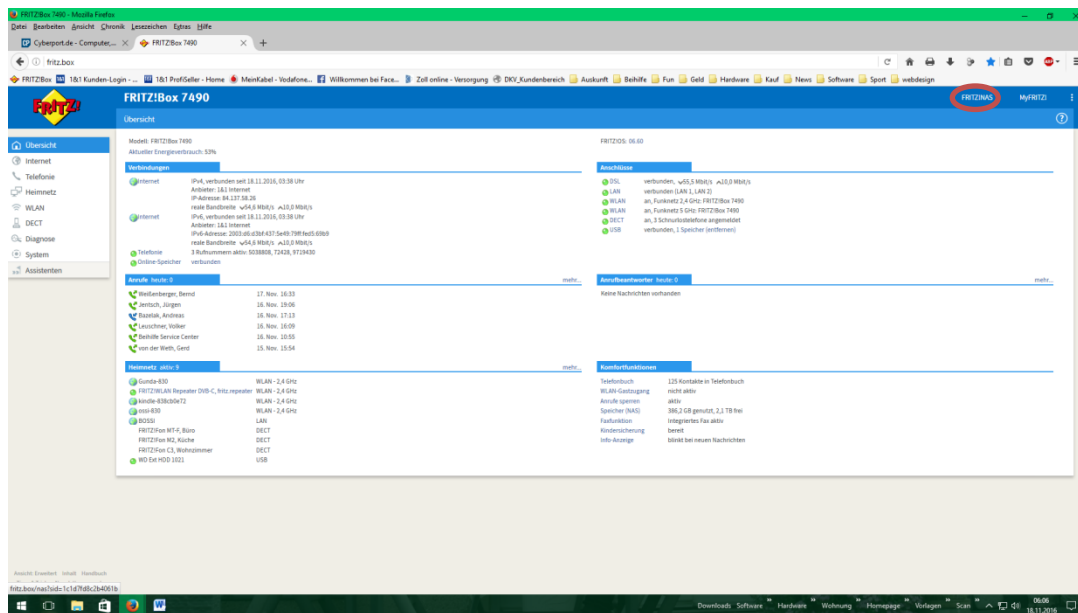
FRITZ!Box 7490 - Mozilla Firefox
Datei Bearbeiten Ansicht Chronik Lesezeichen Extras Hilfe
Cyberport.de - Computer,... × FRITZ!Box 7490 × +
fritz.box
FRITZ!Box 1&1 Kunden-Login - ... 1&1 ProfiSeller - Home MeinKabel - Vodafone... Willkommen bei Face... Zoll online - Versorgung DKV_Kundenbereich Auskunft Beihilfe Fun Geld Hardware Kauf News Software Sport webdesign

FRITZ!
FRITZ!Box 7490
FRITZ!NAS MyFRITZ!
Übersicht

Übersicht
Internet
Telefonie
Heimnetz
WLAN
DECT
Diagnose
System
Assistenten

Modell: FRITZ!Box 7490
Aktueller Energieverbrauch: 53%
FRITZ!OS: 06.60

Verbindungen
Internet IPv4, verbunden seit 18.11.2016, 03:38 Uhr
Anbieter: 1&1 Internet
IP-Adresse: 84.137.58.26
reale Bandbreite 54,6 Mbit/s 10,0 Mbit/s
Internet IPv6, verbunden seit 18.11.2016, 03:38 Uhr
Anbieter: 1&1 Internet
IPv6-Adresse: 2003:d6:d3bf:437:5e49:79ff:fed5:69b9
reale Bandbreite 54,6 Mbit/s 10,0 Mbit/s
Telefonie 3 Rufnummern aktiv: 5038808, 72428, 9719430
Online-Speicher verbunden

Anschlüsse
DSL verbunden, 55,5 Mbit/s 10,0 Mbit/s
LAN verbunden (LAN 1, LAN 2)
WLAN an, Funknetz 2,4 GHz: FRITZ!Box 7490
WLAN an, Funknetz 5 GHz: FRITZ!Box 7490
DECT an, 3 Schnurlostelefone angemeldet
USB verbunden, 1 Speicher (entfernen)

Anrufe heute: 0 mehr...
Weißenberger, Bernd 17. Nov. 16:33
Jentsch, Jürgen 16. Nov. 19:06
Bazelak, Andreas 16. Nov. 17:13
Leuschner, Volker 16. Nov. 16:09
Beihilfe Service Center 16. Nov. 10:55
von der Weth, Gerd 15. Nov. 15:54

Anrufbeantworter heute: 0 mehr...
Keine Nachrichten vorhanden

Heimnetz aktiv: 9 mehr...
Gunda-830 WLAN - 2,4 GHz
FRITZ!WLAN Repeater DVB-C, fritz.repeater WLAN - 2,4 GHz
kindle-838cb0e72 WLAN - 2,4 GHz
ossi-830 WLAN - 2,4 GHz
BOSSI LAN
FRITZ!Fon MT-F, Büro DECT
FRITZ!Fon M2, Küche DECT
FRITZ!Fon C3, Wohnzimmer DECT
WD Ext HDD 1021 USB

Komfortfunktionen
Telefonbuch 125 Kontakte in Telefonbuch
WLAN-Gastzugang nicht aktiv
Anrufe sperren aktiv
Speicher (NAS) 386,2 GB genutzt, 2,1 TB frei
Faxfunktion integriertes Fax aktiv
Kindersicherung bereit
Info-Anzeige blinkt bei neuen Nachrichten

Ansicht: Erweitert Inhalt Handbuch
fritz.box/nas?sid=1c1d7fd8c2b4061b

Downloads Software Hardware Wohnung Homepage Vorlagen Scan 06:06 18.11.2016